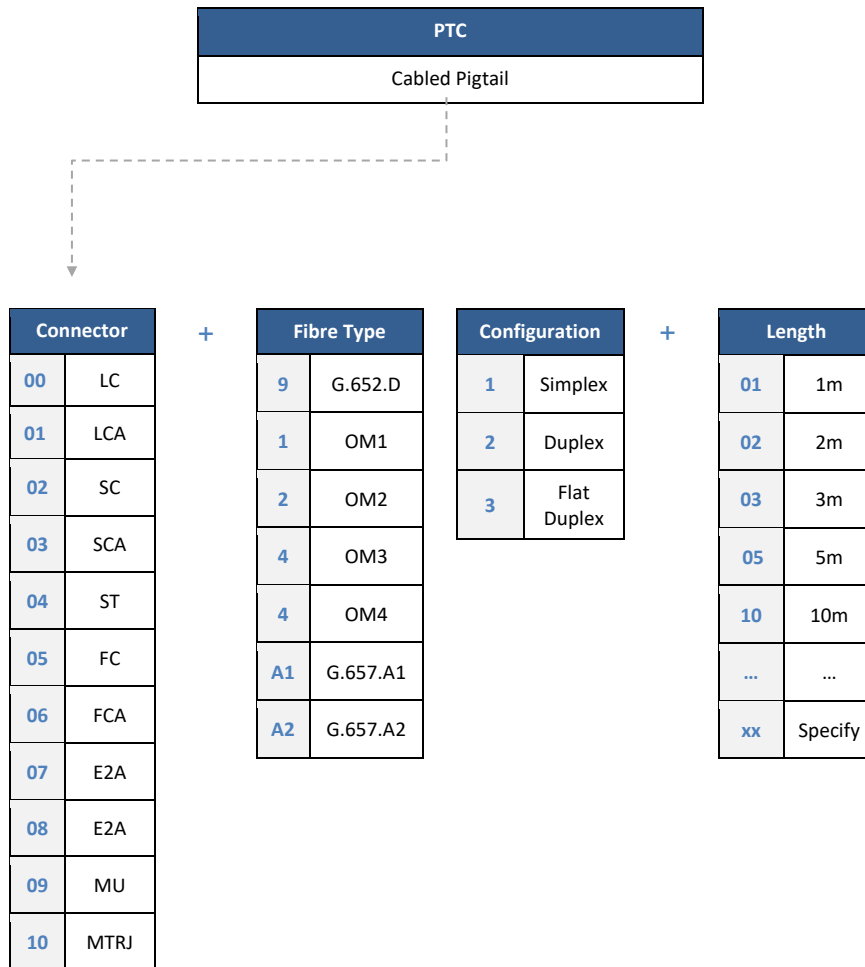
| PTC |
|---|
| Cabled Pigtail |

| Connector | |
|---|---|
| 00 | LC |
| 01 | LCA |
| 02 | SC |
| 03 | SCA |
| 04 | ST |
| 05 | FC |
| 06 | FCA |
| 07 | E2A |
| 08 | E2A |
| 09 | MU |
| 10 | MTRJ |

+

| Fibre Type | |
|---|---|
| 9 | G.652.D |
| 1 | OM1 |
| 2 | OM2 |
| 4 | OM3 |
| 4 | OM4 |
| A1 | G.657.A1 |
| A2 | G.657.A2 |

| Configuration | |
|---|---|
| 1 | Simplex |
| 2 | Duplex |
| 3 | Flat Duplex |

+

| Length | |
|---|---|
| 01 | 1m |
| 02 | 2m |
| 03 | 3m |
| 05 | 5m |
| 10 | 10m |
| … | … |
| xx | Specify |